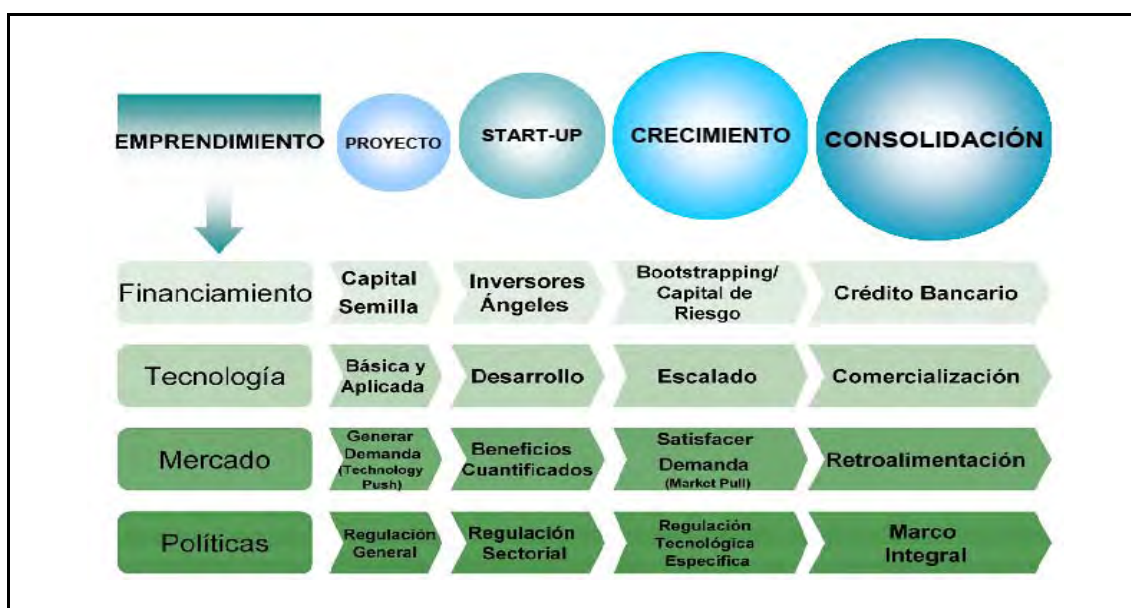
EMPRENDIMIENTO

PROYECTO

START-UP

CRECIMIENTO

CONSOLIDACIÓN

Financiamiento

Capital Semilla

Inversores Ángeles

Bootstrapping/ Capital de Riesgo

Crédito Bancario

Tecnología

Básica y Aplicada

Desarrollo

Escalado

Comercialización

Mercado

Generar Demanda (Technology Push)

Beneficios Cuantificados

Satisfacer Demanda (Market Pull)

Retroalimentación

Políticas

Regulación General

Regulación Sectorial

Regulación Tecnológica Específica

Marco Integral